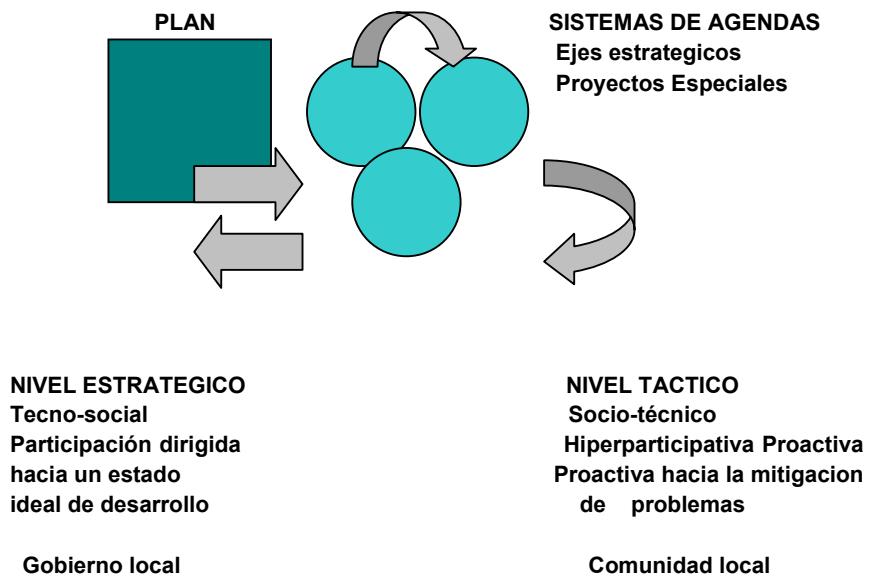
PLAN

SISTEMAS DE AGENDAS
Ejes estrategicos
Proyectos Especiales

NIVEL ESTRATEGICO
Tecno-social
Participación dirigida
hacia un estado
ideal de desarrollo

Gobierno local

NIVEL TACTICO
Socio-técnico
Hiperparticipativa Proactiva
Proactiva hacia la mitigacion
de problemas

Comunidad local